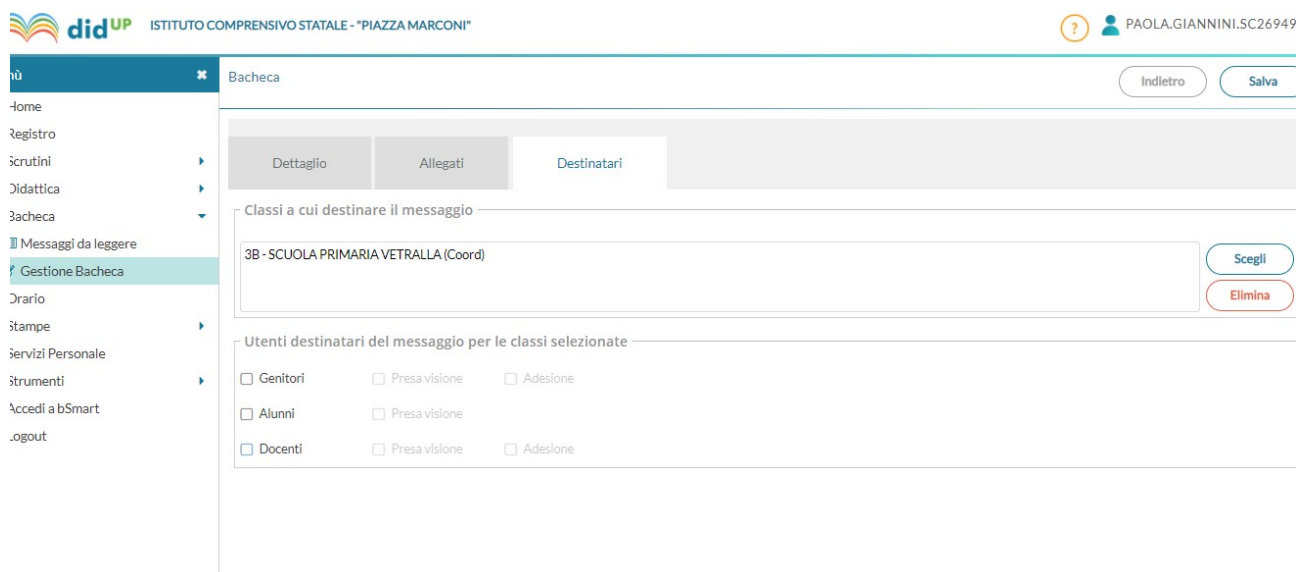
didUP ISTITUTO COMPRENSIVO STATALE - "PIAZZA MARCONI"

? PAOLA.GIANNINI.SC26949

nù

Home
Registro
Scrutini
Didattica
Bacheca
Messaggi da leggere
Gestione Bacheca
Orario
Stampe
Servizi Personale
Strumenti
Accedi a bSmart
Logout

Bacheca

Indietro Salva

Dettaglio Allegati Destinatari

Classi a cui destinare il messaggio

3B - SCUOLA PRIMARIA VETRALLA (Coord)

Scegli
Elimina

Utenti destinatari del messaggio per le classi selezionate

Genitori Presa visione Adesione
Alunni Presa visione
Docenti Presa visione Adesione